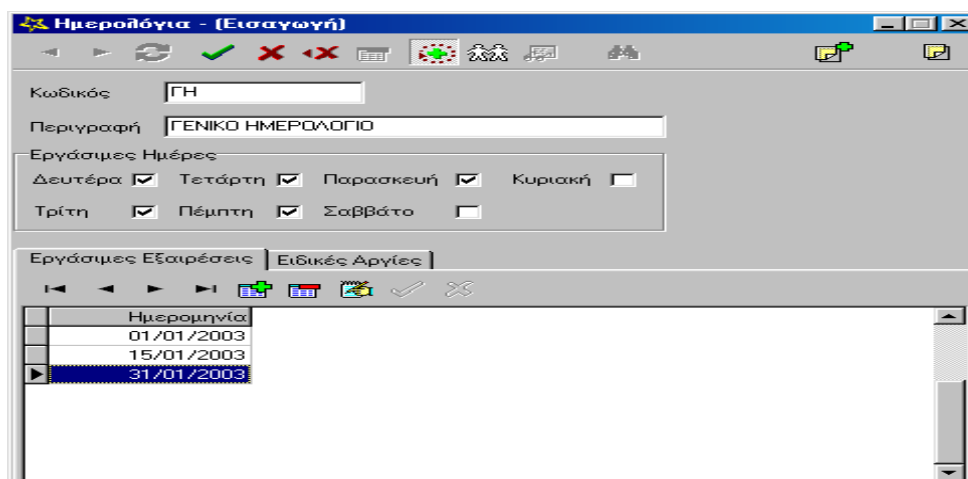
Ημερολόγια - (Εισαγωγή)

Κωδικός ΓΗ

Περιγραφή ΓΕΝΙΚΟ ΗΜΕΡΟΛΟΓΙΟ

Εργάσιμες Ημέρες

Δευτέρα Τετάρτη Παρασκευή Κυριακή

Τρίτη Πέμπτη Σαββάτο

Εργάσιμες Εξαιρέσεις Ειδικές Αργίες

| Ημερομηνία |
|---|
| 01/01/2003 |
| 15/01/2003 |
| 31/01/2003 |